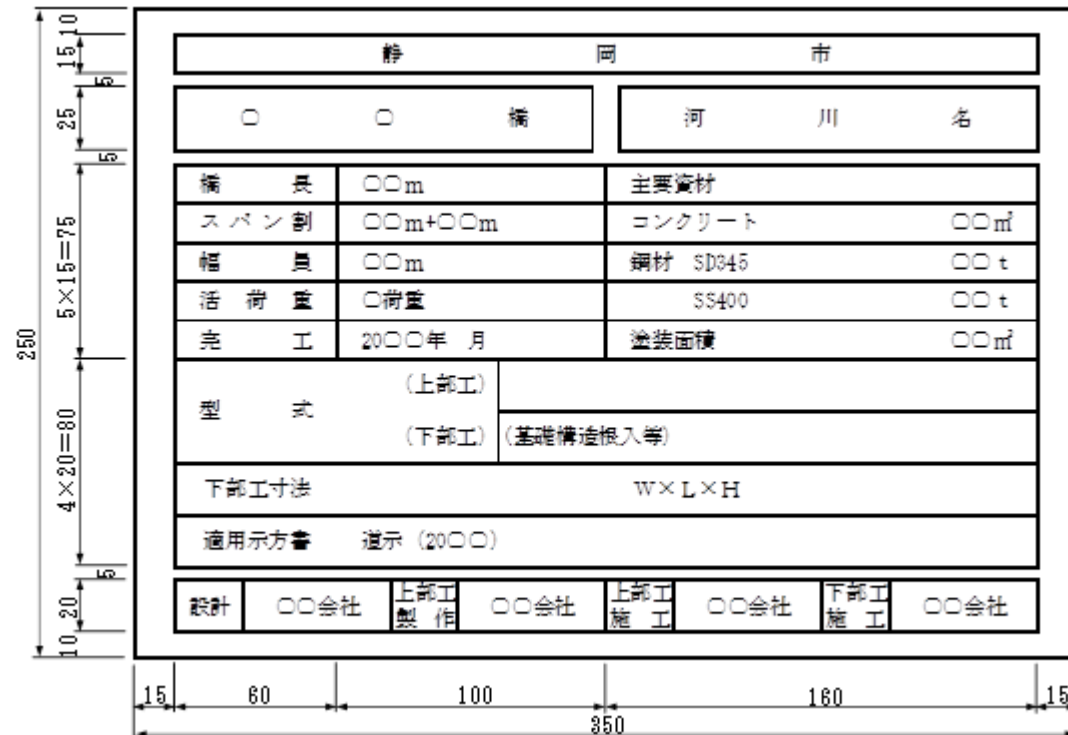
静 岡 市

○ ○ 橋

河 川 名

| 橋 長 | ○○m | 主要資材 | |
|---|---|---|---|
| スパン割 | ○○m+○○m | コンクリート | ○○㎥ |
| 幅 員 | ○○m | 鋼材 SD345 | ○○t |
| 活 荷 重 | ○荷重 | SS400 | ○○t |
| 完 工 | 20○○年 月 | 塗装面積 | ○○㎡ |

型 式 (上部工)
(下部工) (基礎構造根入等)

下部工寸法 W×L×H

適用示方書 道示 (20○○)

| 設計 | ○○会社 | 上部工製作 | ○○会社 | 上部工施工 | ○○会社 | 下部工施工 | ○○会社 |
|---|---|---|---|---|---|---|---|

10
15
5
25
5
5×15=75
250
4×20=80
5
20
10

15 60 100 160 15
350